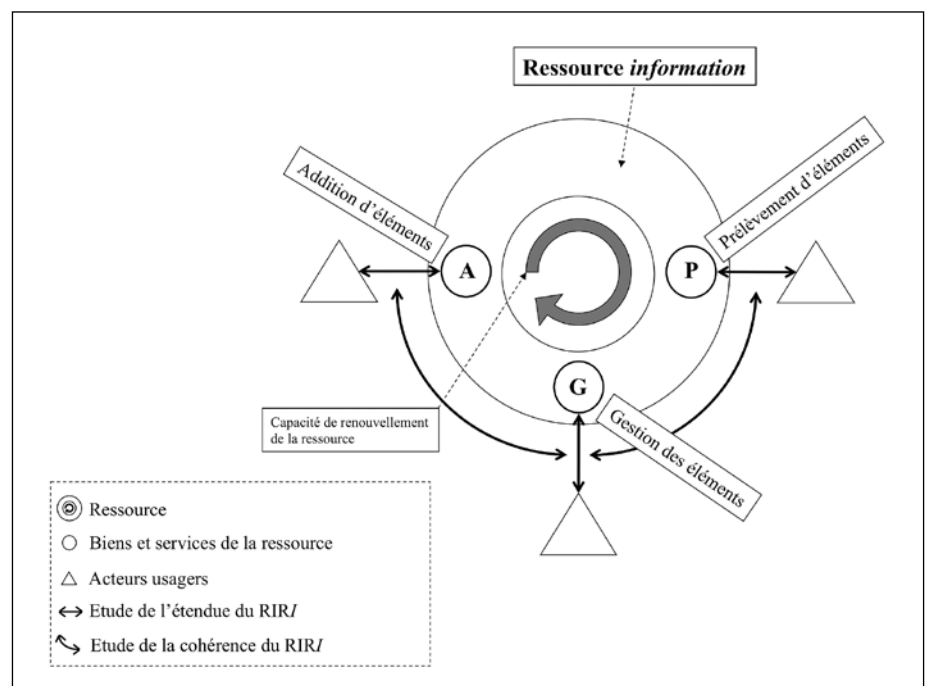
Ressource *information*

Addition d'éléments

Prélèvement d'éléments

A

P

G

Capacité de renouvellement de la ressource

Gestion des éléments

Ressource

Biens et services de la ressource

Acteurs usagers

Etude de l'étendue du RIR*I*

Etude de la cohérence du RIR*I*